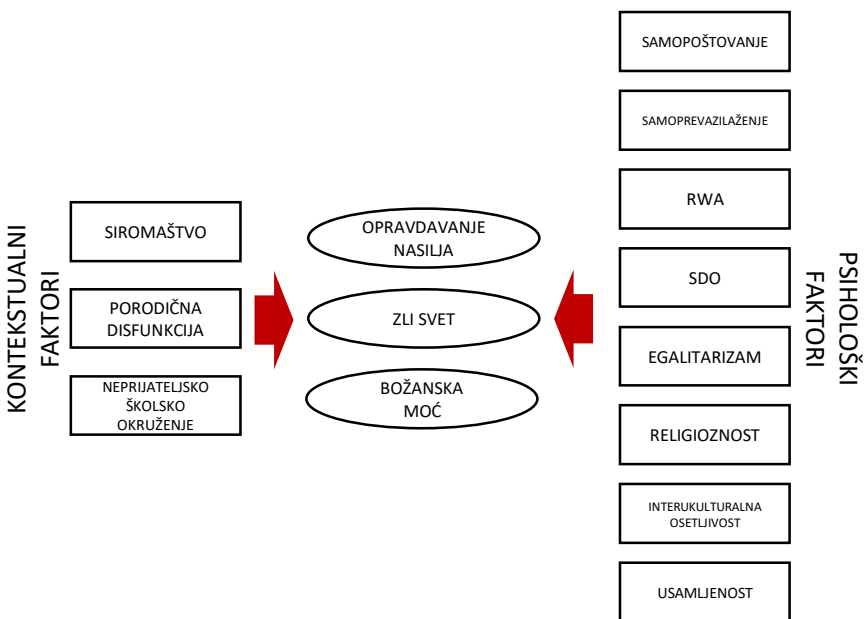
KONTEKSTUALNI FAKTORI

SIROMAŠTVO

PORODIČNA DISFUNKCIJA

NEPRIJATELJSKO ŠKOLSKO OKRUŽENJE

OPRAVDAVANJE NASILJA

ZLI SVET

BOŽANSKA MOĆ

SAMOPOŠTOVANJE

SAMOPREVAZILAŽENJE

RWA

SDO

EGALITARIZAM

RELIGIOZNOST

INTERUKULTURALNA OSETLJIVOST

USAMLJENOST

PSIHOLOŠKI FAKTORI